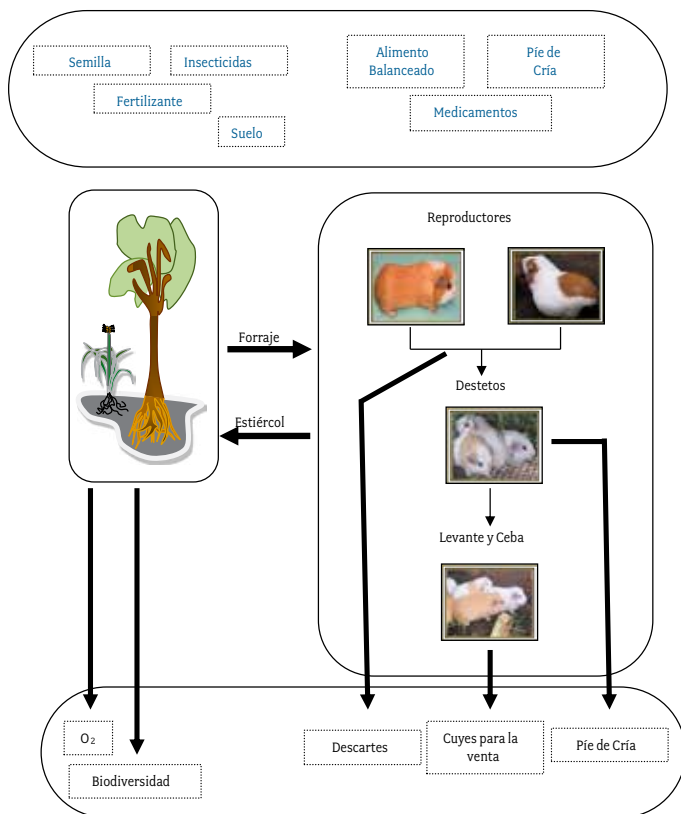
Semilla

Insecticidas

Fertilizante

Suelo

Alimento Balanceado

Pie de Cría

Medicamentos

Reproductores

Forraje

Destetos

Estiércol

Levante y Ceba

$O_2$

Biodiversidad

Descartes

Cuyes para la venta

Pie de Cría